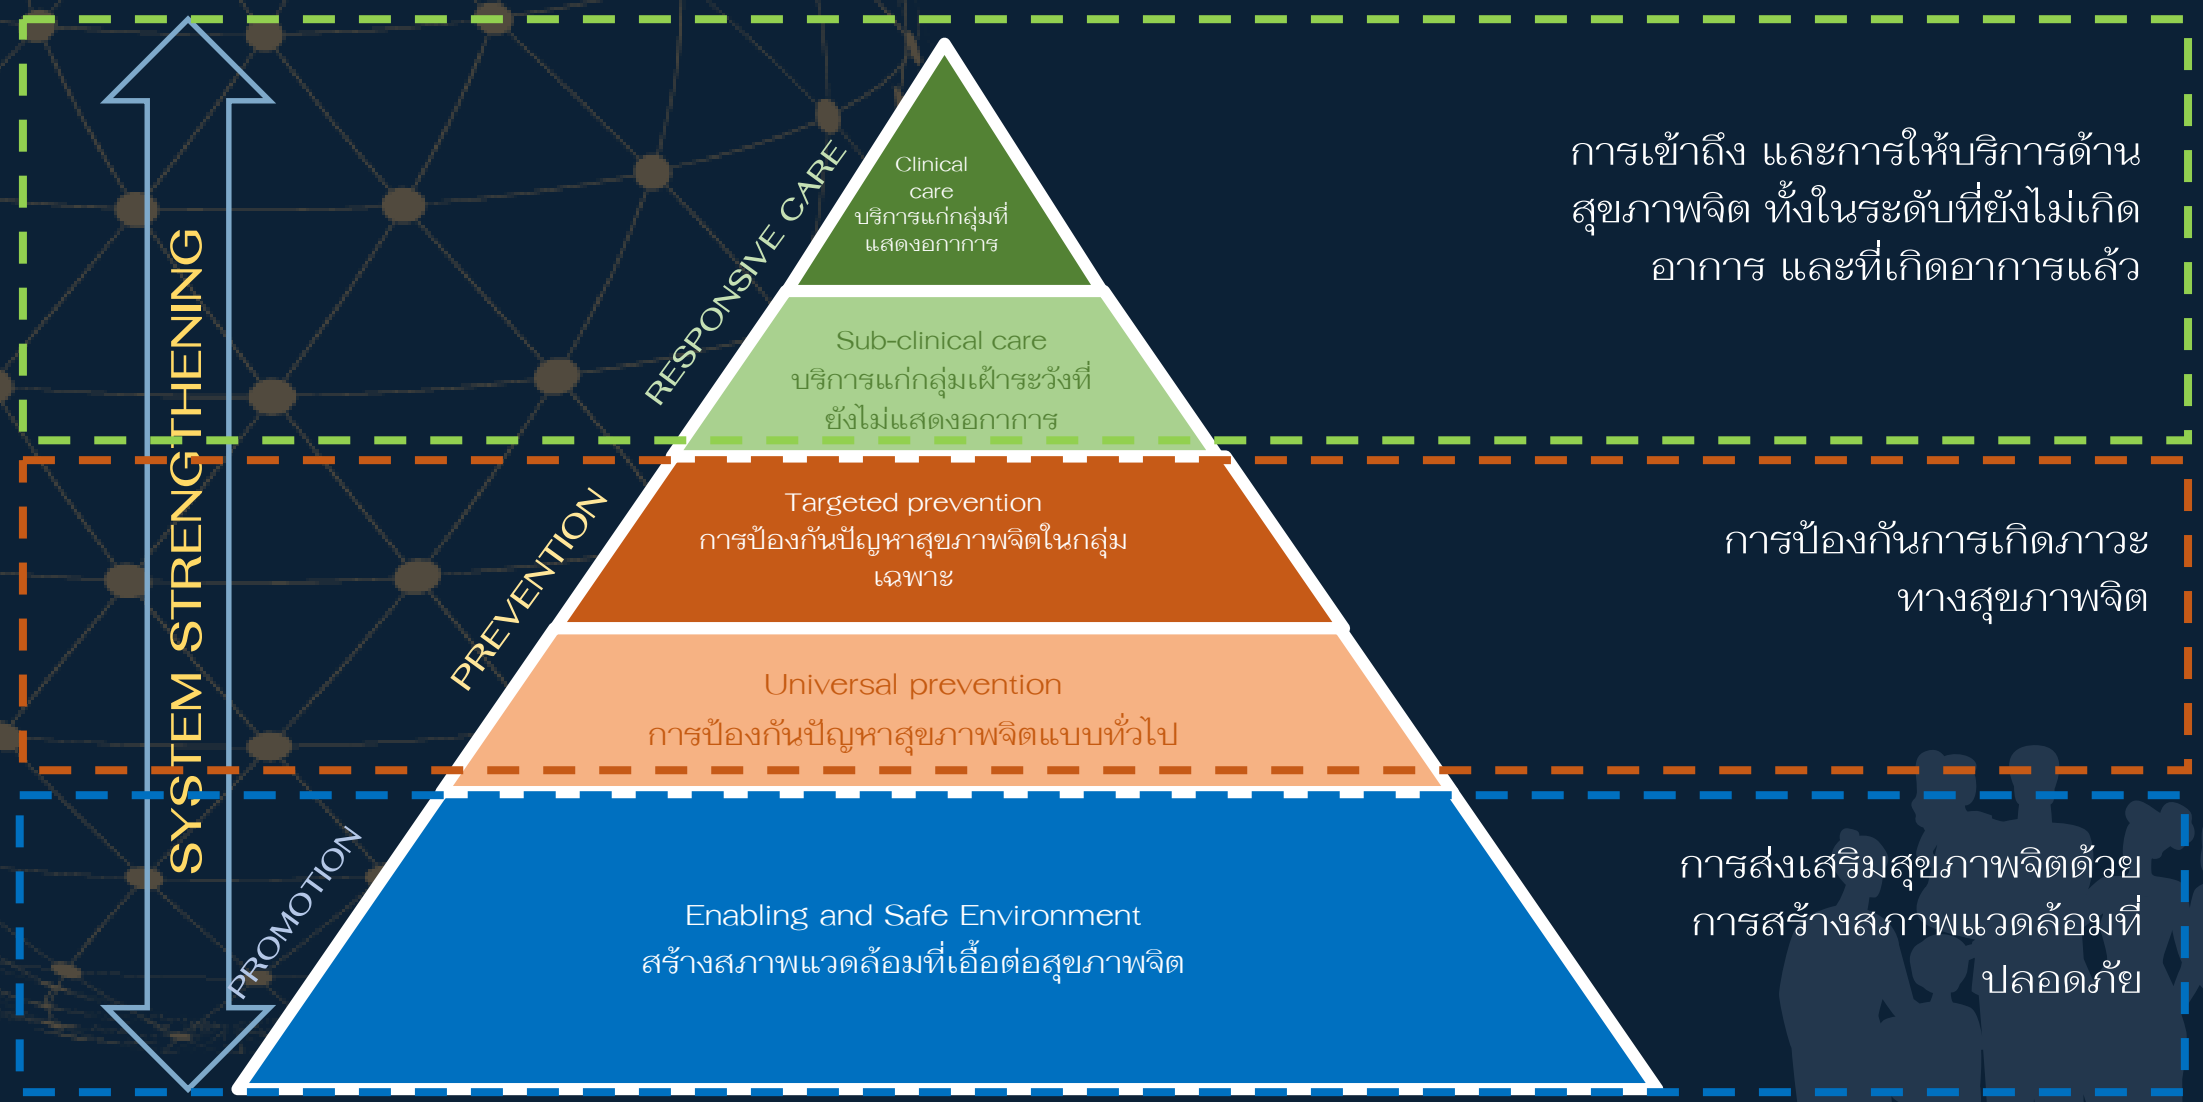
SYSTEM STRENGTHENING

RESPONSIVE CARE

Clinical care
บริการแก่กลุ่มที่แสดงอาการ

Sub-clinical care
บริการแก่กลุ่มเฝ้าระวังที่ยังไม่แสดงอาการ

การเข้าถึง และการให้บริการด้านสุขภาพจิต ทั้งในระดับที่ยังไม่เกิดอาการ และที่เกิดอาการแล้ว

PREVENTION

Targeted prevention
การป้องกันปัญหาสุขภาพจิตในกลุ่มเฉพาะ

Universal prevention
การป้องกันปัญหาสุขภาพจิตแบบทั่วไป

การป้องกันการเกิดภาวะทางสุขภาพจิต

PROMOTION

Enabling and Safe Environment
สร้างสภาพแวดล้อมที่เอื้อต่อสุขภาพจิต

การส่งเสริมสุขภาพจิตด้วยการสร้างสภาพแวดล้อมที่ปลอดภัย